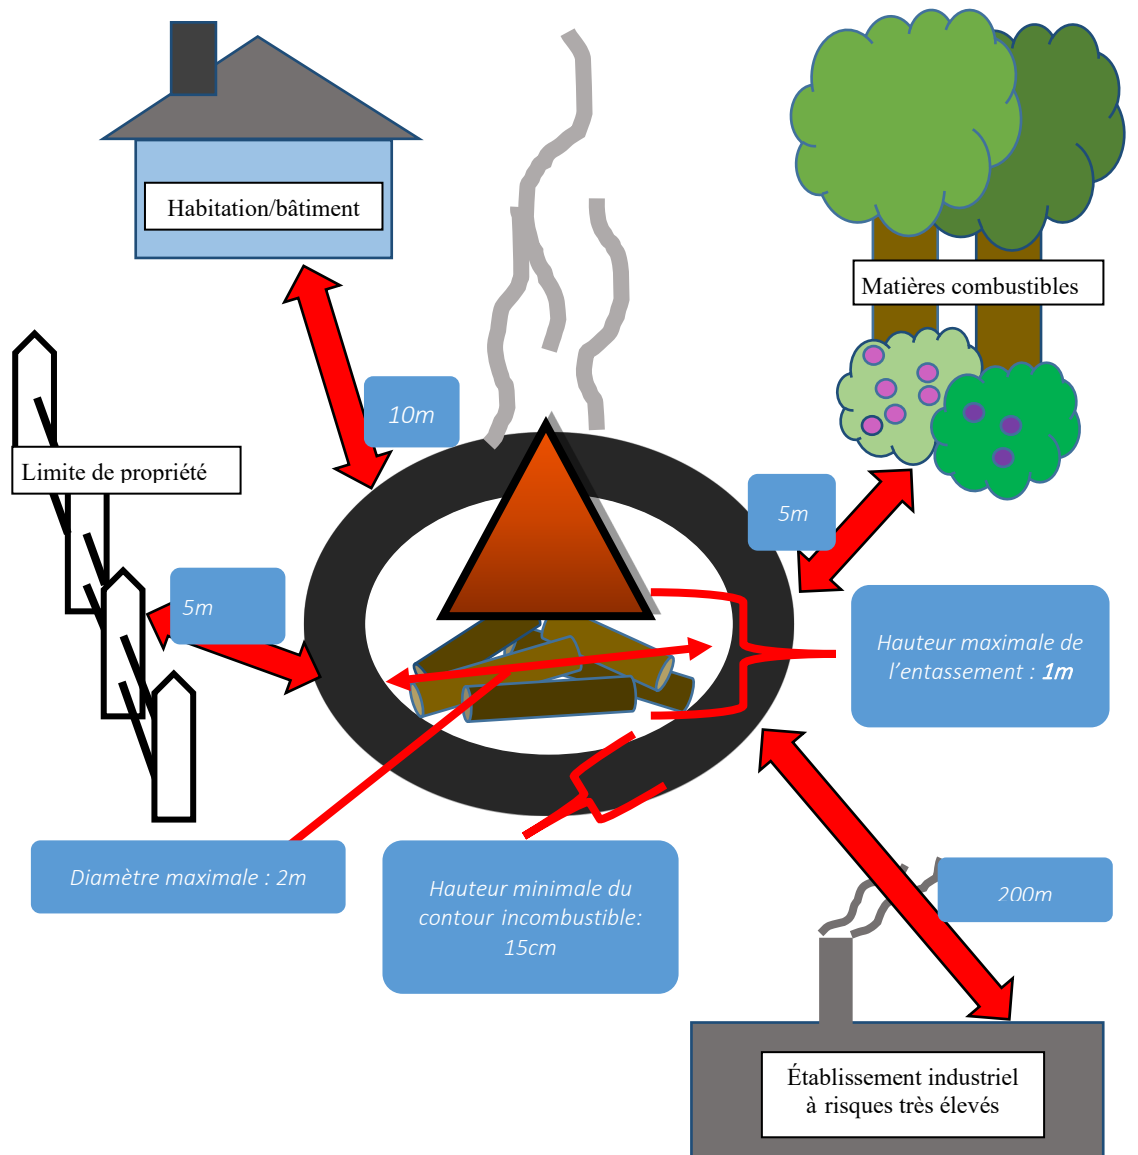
Habitation/bâtiment

Matières combustibles

10m

Limite de propriété

5m

5m

Hauteur maximale de l'entassement : **1m**

Diamètre maximale : 2m

Hauteur minimale du contour incombustible: 15cm

200m

Établissement industriel à risques très élevés